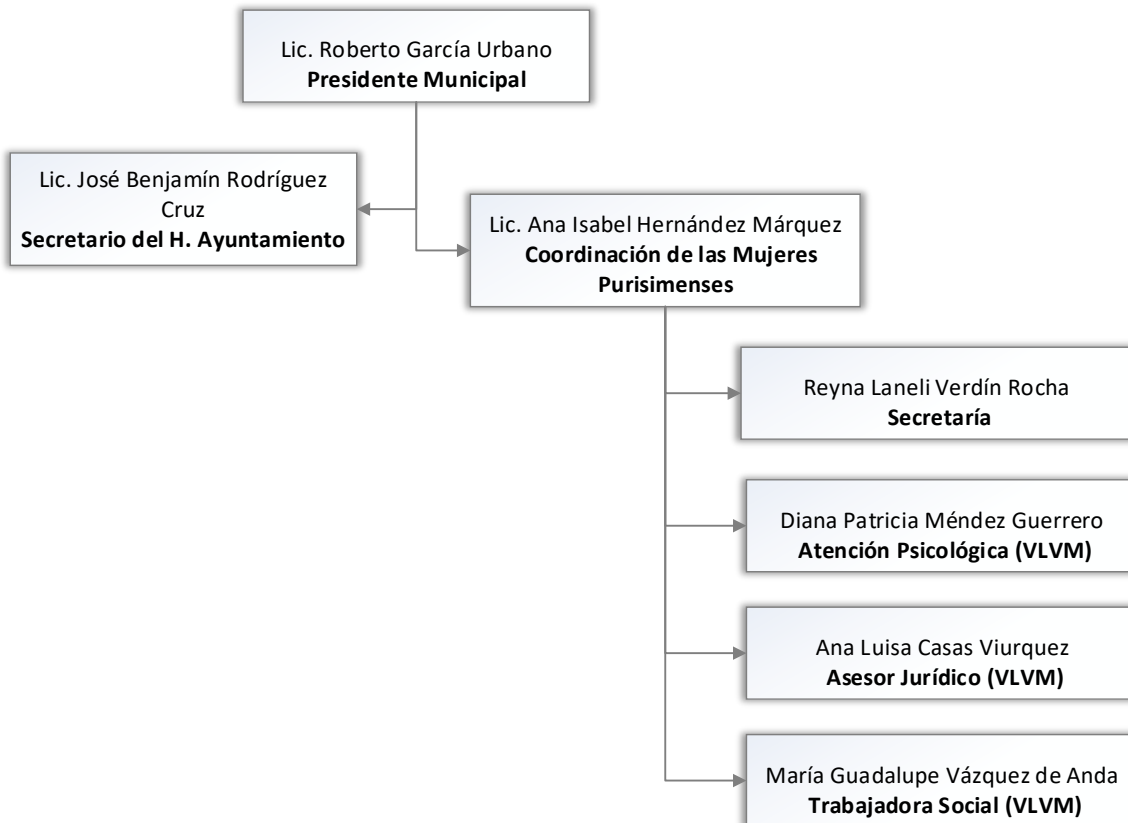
Lic. Roberto García Urbano
Presidente Municipal

Lic. José Benjamín Rodríguez Cruz
Secretario del H. Ayuntamiento

Lic. Ana Isabel Hernández Márquez
Coordinación de las Mujeres Purisimenses

Reyna Laneli Verdín Rocha
Secretaría

Diana Patricia Méndez Guerrero
Atención Psicológica (VLVM)

Ana Luisa Casas Viurquez
Asesor Jurídico (VLVM)

María Guadalupe Vázquez de Anda
Trabajadora Social (VLVM)